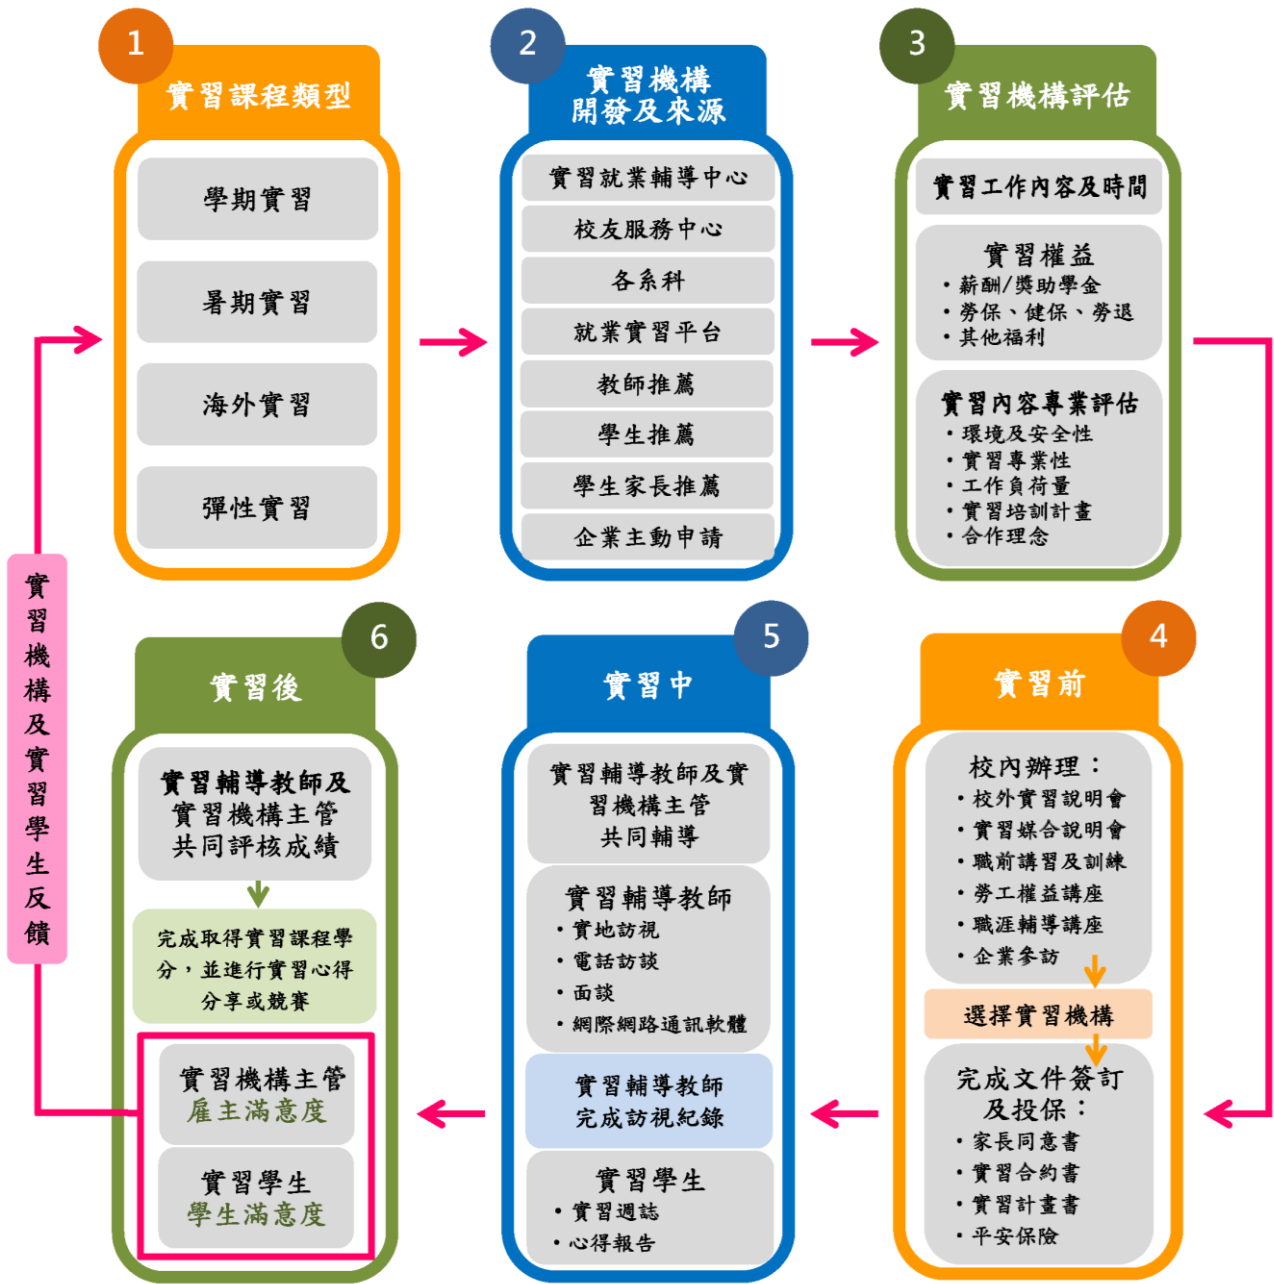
1
實習課程類型

學期實習

暑期實習

海外實習

彈性實習

2
實習機構開發及來源

實習就業輔導中心

校友服務中心

各系科

就業實習平台

教師推薦

學生推薦

學生家長推薦

企業主動申請

3
實習機構評估

實習工作內容及時間

實習權益
• 薪酬/獎助學金
• 勞保、健保、勞退
• 其他福利

實習內容專業評估
• 環境及安全性
• 實習專業性
• 工作負荷量
• 實習培訓計畫
• 合作理念

4
實習前

校內辦理：
• 校外實習說明會
• 實習媒合說明會
• 職前講習及訓練
• 勞工權益講座
• 職涯輔導講座
• 企業參訪

選擇實習機構

完成文件簽訂及投保：
• 家長同意書
• 實習合約書
• 實習計畫書
• 平安保險

5
實習中

實習輔導教師及實習機構主管共同輔導

實習輔導教師
• 實地訪視
• 電話訪談
• 面談
• 網際網路通訊軟體

實習輔導教師完成訪視紀錄

實習學生
• 實習週誌
• 心得報告

6
實習後

實習輔導教師及實習機構主管共同評核成績

完成取得實習課程學分，並進行實習心得分享或競賽

實習機構主管
雇主滿意度

實習學生
學生滿意度

實習機構及實習學生反饋